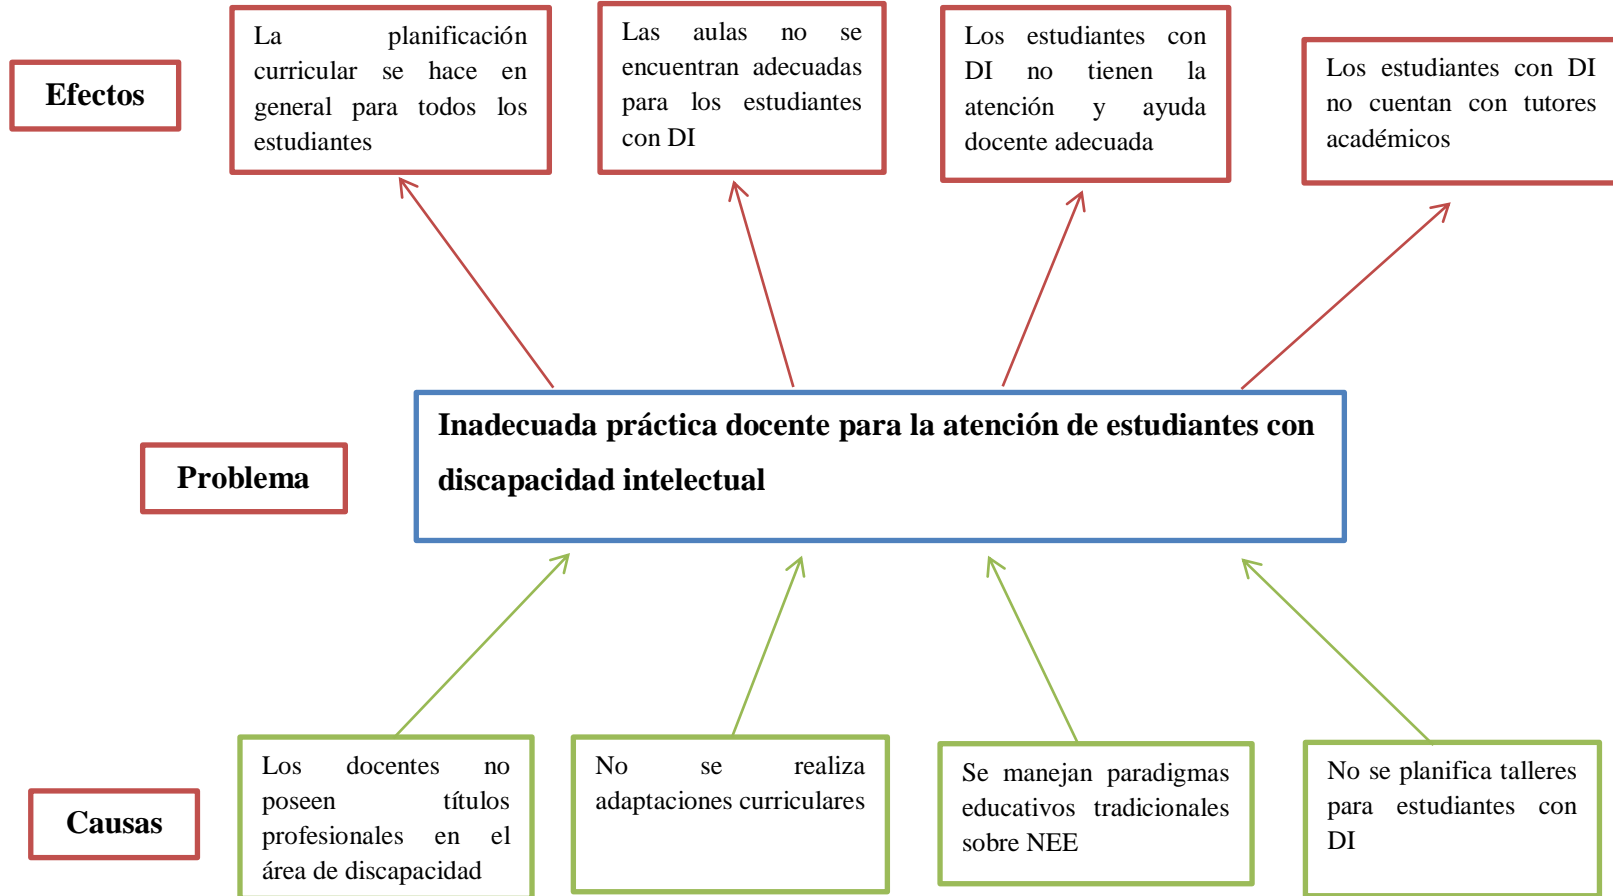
Efectos

La planificación curricular se hace en general para todos los estudiantes

Las aulas no se encuentran adecuadas para los estudiantes con DI

Los estudiantes con DI no tienen la atención y ayuda docente adecuada

Los estudiantes con DI no cuentan con tutores académicos

Problema

Inadecuada práctica docente para la atención de estudiantes con discapacidad intelectual

Causas

Los docentes no poseen títulos profesionales en el área de discapacidad

No se realiza adaptaciones curriculares

Se manejan paradigmas educativos tradicionales sobre NEE

No se planifica talleres para estudiantes con DI